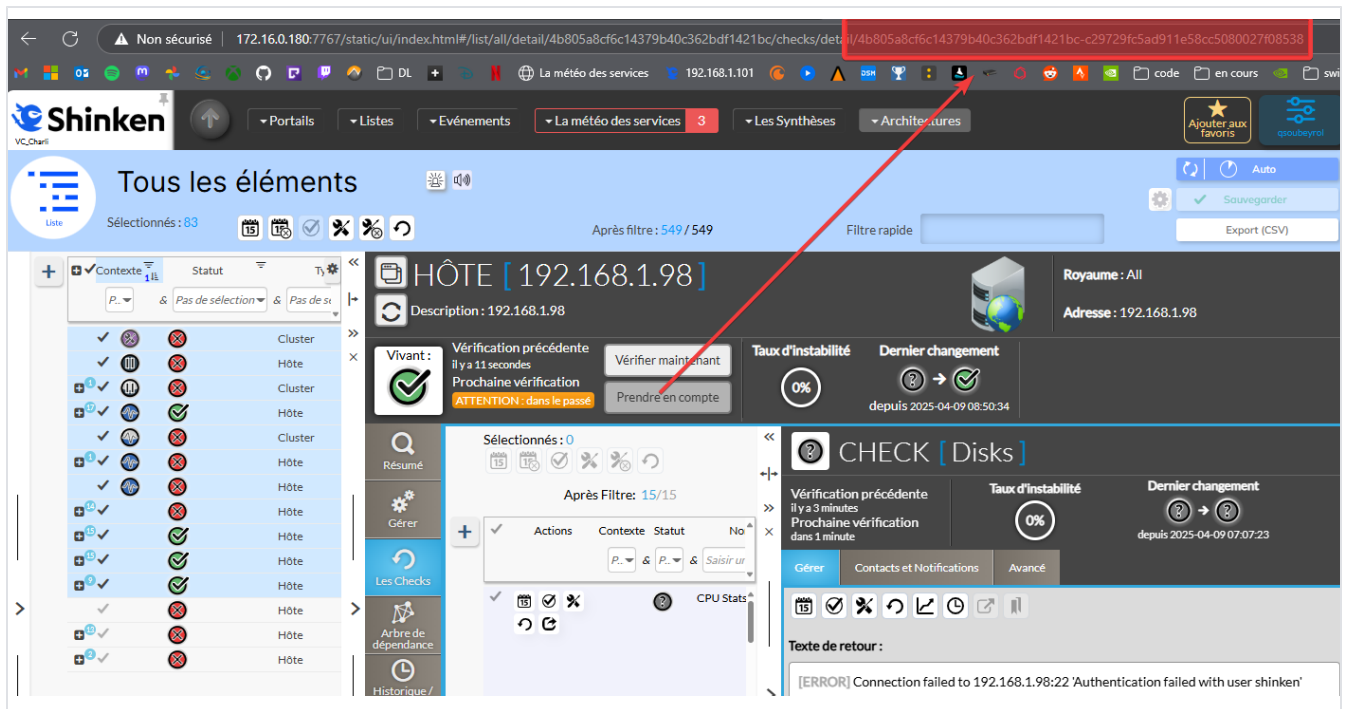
Non sécurisé 172.16.0.180:7767/static/ui/index.html#/list/all/detail/4b805a8cf6c14379b40c362bdf1421bc/checks/detail/4b805a8cf6c14379b40c362bdf1421bc-c29729fc5ad911e58cc5080027f08538

DL La météo des services 192.168.1.101 code en cours

Shinken
VC_Charli

▾Portails ▾Listes ▾Evénements ▾La météo des services 3 ▾Les Synthèses ▾Architectures

Ajouter aux favoris
qsoubeyrol

Liste
Tous les éléments
Sélectionnés : 83

Auto
Sauvegarder
Export (CSV)

Après filtre : 549 / 549
Filtre rapide

Contexte Statut Ty
P... & Pas de sélection & Pas de s

Cluster
Hôte
Cluster
Hôte
Cluster
Hôte
Hôte
Hôte
Hôte
Hôte
Hôte
Hôte
Hôte
Hôte

HÔTE [ 192.168.1.98 ]
Description : 192.168.1.98
Royaume : All
Adresse : 192.168.1.98

Vivant :
Vérification précédente
il y a 11 secondes
Prochaine vérification
ATTENTION : dans le passé
Vérifier maintenant
Prendre en compte
Taux d'instabilité
0%
Dernier changement
depuis 2025-04-09 08:50:34

Résumé
Gérer
Les Checks
Arbre de dépendance
Historique /

Sélectionnés : 0
Après Filtre: 15/15
Actions Contexte Statut No
P... & P... & Saisir ur
CPU Stats

CHECK [ Disks ]
Vérification précédente
il y a 3 minutes
Prochaine vérification
dans 1 minute
Taux d'instabilité
0%
Dernier changement
depuis 2025-04-09 07:07:23

Gérer
Contacts et Notifications
Avancé

Texte de retour :
[ERROR] Connection failed to 192.168.1.98:22 'Authentication failed with user shinken'